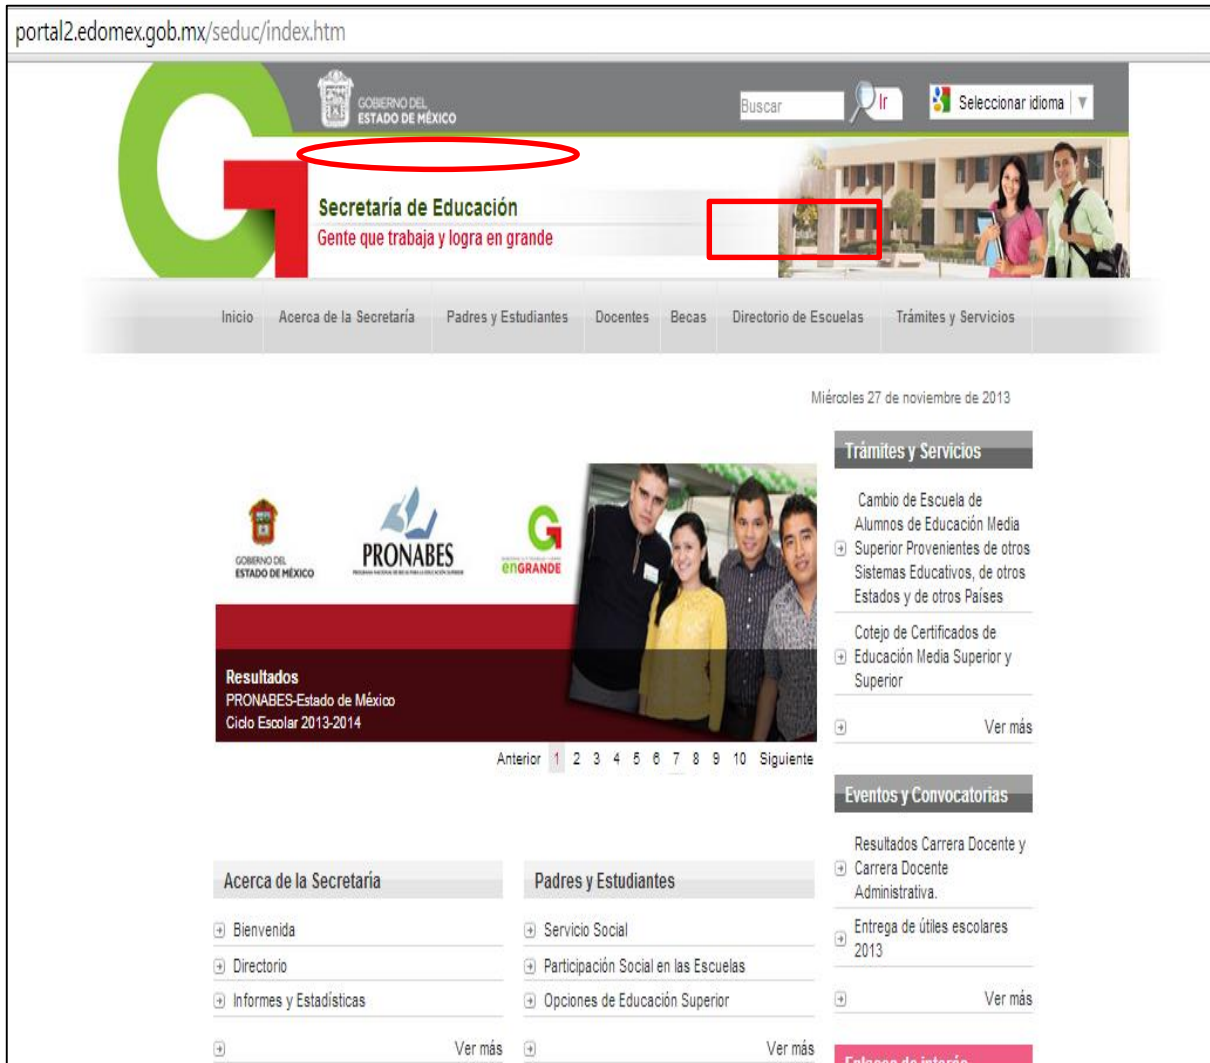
portal2.edomex.gob.mx/seduc/index.htm

GOBIERNO DEL ESTADO DE MÉXICO

Buscar Ir

Seleccionar idioma ▼

Secretaría de Educación
Gente que trabaja y logra en grande

Inicio | Acerca de la Secretaría | Padres y Estudiantes | Docentes | Becas | Directorio de Escuelas | Trámites y Servicios

Miércoles 27 de noviembre de 2013

GOBIERNO DEL ESTADO DE MÉXICO

PRONABES

enGRANDE

Resultados
PRONABES-Estado de México
Ciclo Escolar 2013-2014

Anterior 1 2 3 4 5 6 7 8 9 10 Siguiente

Trámites y Servicios

Cambio de Escuela de Alumnos de Educación Media Superior Provenientes de otros Sistemas Educativos, de otros Estados y de otros Países

Cotejo de Certificados de Educación Media Superior y Superior

Ver más

Eventos y Convocatorias

Resultados Carrera Docente y Carrera Docente Administrativa.

Entrega de útiles escolares 2013

Ver más

Acerca de la Secretaría

Bienvenida
Directorio
Informes y Estadísticas

Ver más

Padres y Estudiantes

Servicio Social
Participación Social en las Escuelas
Opciones de Educación Superior

Ver más

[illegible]